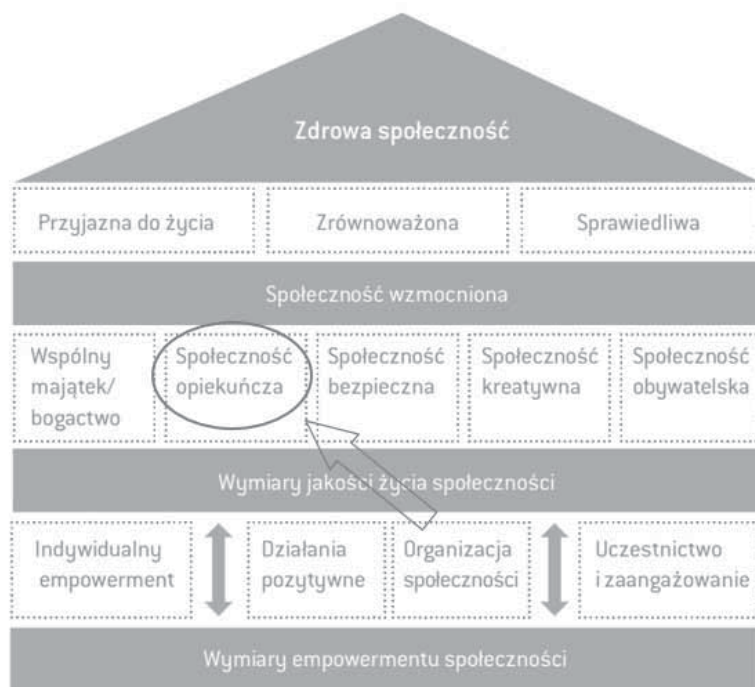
Zdrowa społeczność

| Przyjazna do życia | Zrównoważona | Sprawiedliwa |
|---|---|---|

Społeczność wzmocniona

| Wspólny majątek/ bogactwo | Społeczność opiekuńcza | Społeczność bezpieczna | Społeczność kreatywna | Społeczność obywatelska |
|---|---|---|---|---|

Wymiary jakości życia społeczności

| Indywidualny empowerment | Działania pozytywne | Organizacja społeczności | Uczestnictwo i zaangażowanie |
|---|---|---|---|

Wymiary empowermentu społeczności